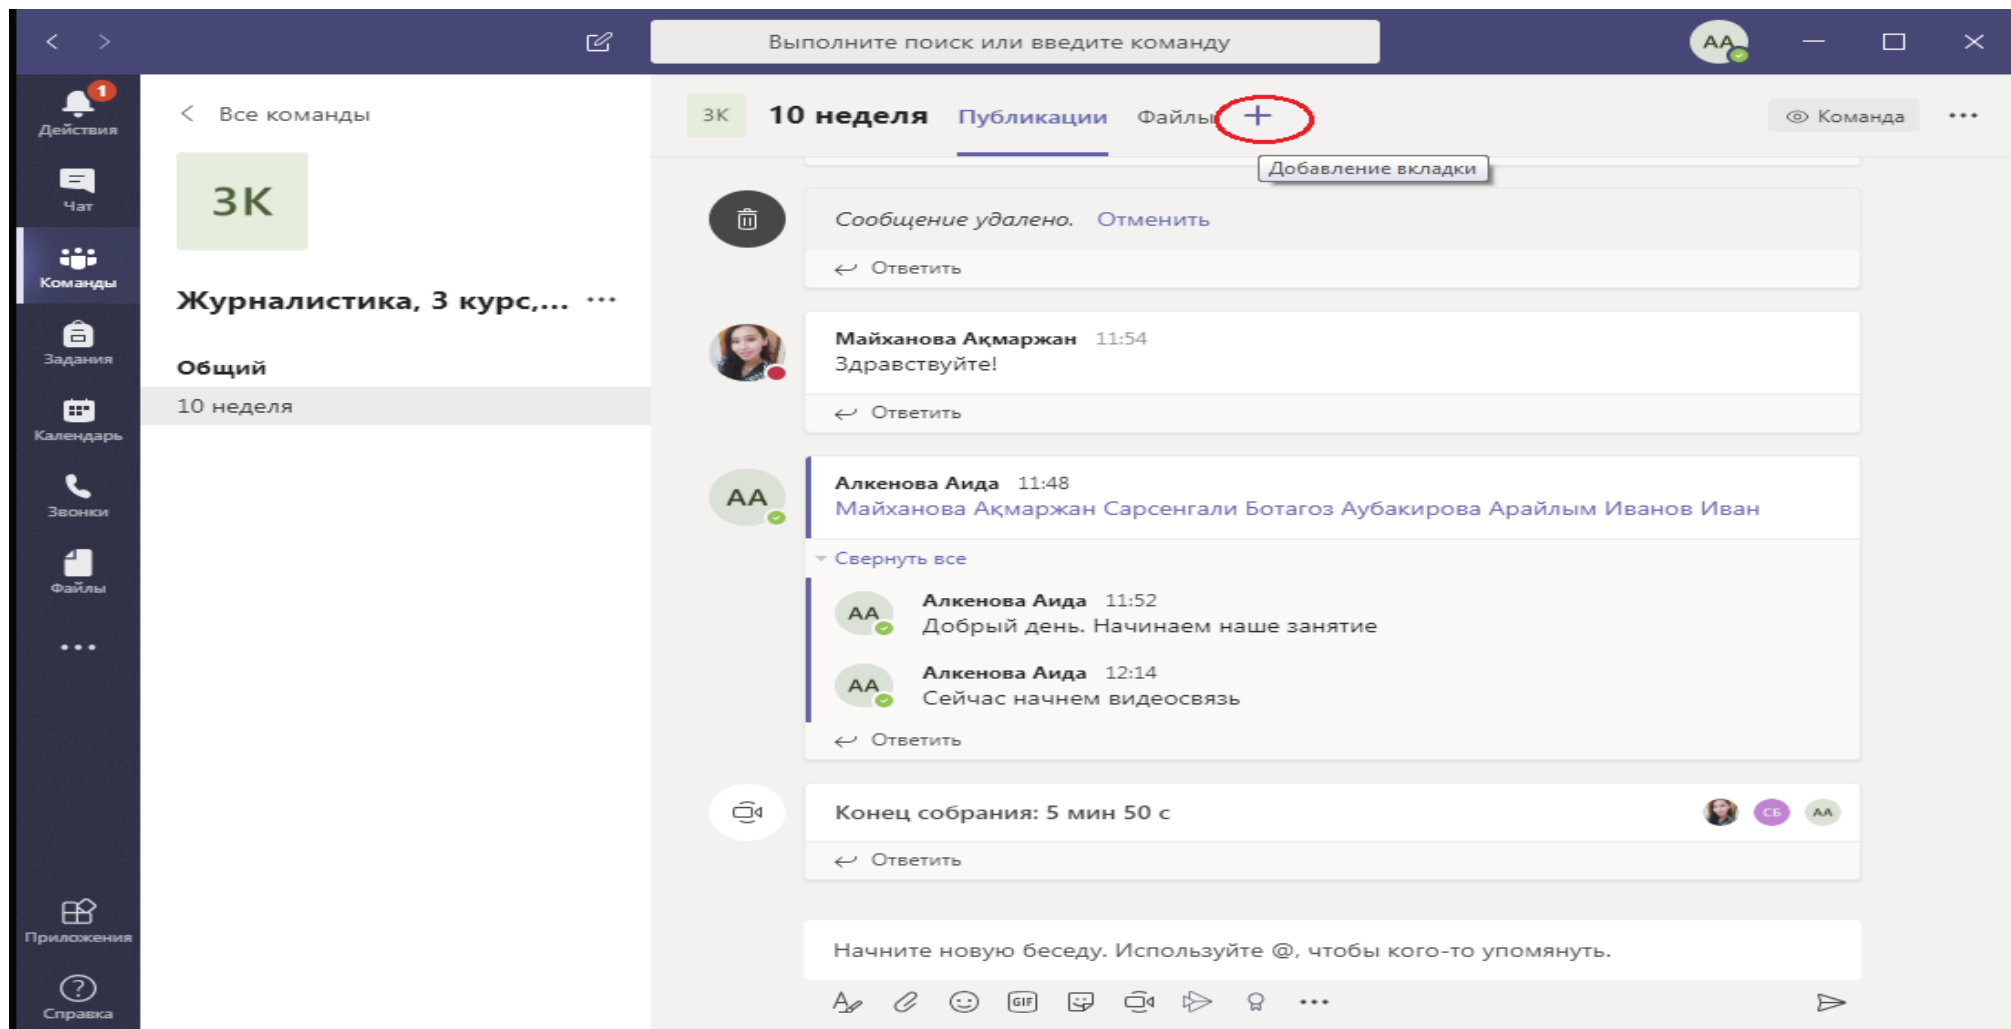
Выполните поиск или введите команду

АА

1
Действия
Чат
Команды
Задания
Календарь
Звонки
Файлы
...
Приложения
Справка

Все команды

ЗК

Журналистика, 3 курс,... ···

Общий
10 неделя

ЗК 10 неделя Публикации Файлы +
Добавление вкладки
Команда ···

Сообщение удалено. Отменить
Ответить

Майханова Ақмаржан 11:54
Здравствуйте!
Ответить

АА
Алкенова Аида 11:48
Майханова Ақмаржан Сарсенгали Ботагоз Аубакирова Арайлым Иванов Иван
Свернуть все

АА
Алкенова Аида 11:52
Добрый день. Начинаем наше занятие

АА
Алкенова Аида 12:14
Сейчас начнем видеосвязь
Ответить

Конец собрания: 5 мин 50 с
СБ АА
Ответить

Начните новую беседу. Используйте @, чтобы кого-то упомянуть.
GIF ···